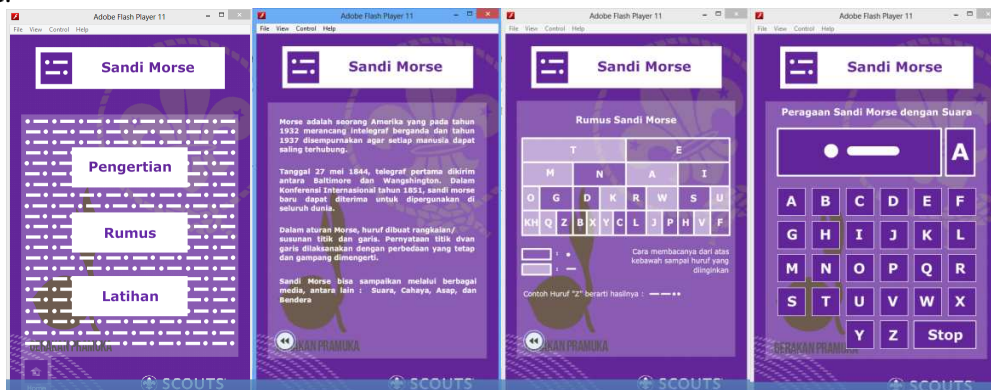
Adobe Flash Player 11
File View Control Help

Sandi Morse

Pengertian

Rumus

Latihan

GERAKAN PRAMUKA

SCOUTS

Adobe Flash Player 11
File View Control Help

Sandi Morse

Morse adalah seorang Amerika yang pada tahun 1932 merancang intelegraf berganda dan tahun 1937 disempurnakan agar setiap manusia dapat saling terhubung.

Tanggal 27 mei 1844, telegraf pertama dikirim antara Baltimore dan Wangshington. Dalam Konferensi Internasional tahun 1851, sandi morse baru dapat diterima untuk dipergunakan di seluruh dunia.

Dalam aturan Morse, huruf dibuat rangkaian/ susunan titik dan garis. Pernyataan titik dvan garis dilaksanakan dengan perbedaan yang tetap dan gampang dimengerti.

Sandi Morse bisa sampaikan melalui berbagai media, antara lain : Suara, Cahaya, Asap, dan Bendera

GERAKAN PRAMUKA

SCOUTS

Adobe Flash Player 11
File View Control Help

Sandi Morse

Rumus Sandi Morse

| T | | | | E | | | |
|---|---|---|---|---|---|---|---|
| M | | N | | A | | I | |
| O | G | D | K | R | W | S | U |
| KH Q Z | B X | Y C | L | J P | | H V | F |

Cara membacanya dari atas kebawah sampai huruf yang diinginkan

Contoh Huruf "Z" berarti hasilnya : — — • •

GERAKAN PRAMUKA

SCOUTS

Adobe Flash Player 11
File View Control Help

Sandi Morse

Peragaan Sandi Morse dengan Suara

A

A B C D E F
G H I J K L
M N O P Q R
S T U V W X
Y Z Stop

GERAKAN PRAMUKA

SCOUTS